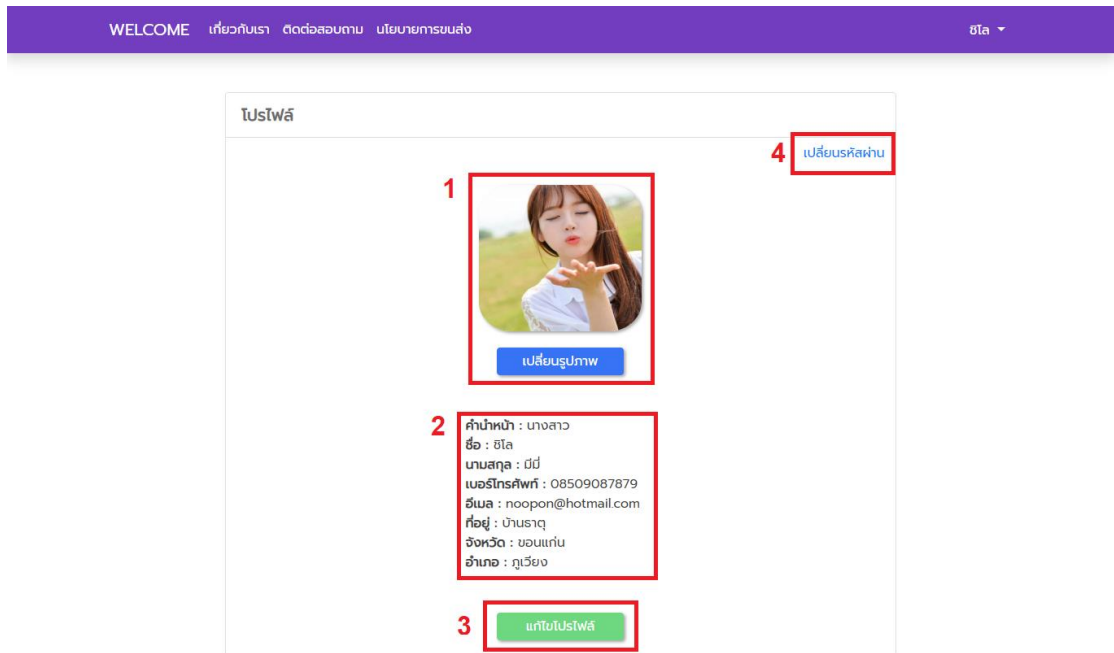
WELCOME เกี่ยวกับเรา ติดต่อสอบถาม นโยบายการขนส่ง

ซิโล

โปรไฟล์

4 เปลี่ยนรหัสผ่าน

1

เปลี่ยนรูปภาพ

2

คำนำหน้า : นางสาว
ชื่อ : ซิโล
นามสกุล : มีมี่
เบอร์โทรศัพท์ : 08509087879
อีเมล : noopon@hotmail.com
ที่อยู่ : บ้านธาตุ
จังหวัด : ขอนแก่น
อำเภอ : ภูเวียง

3 แก้ไขโปรไฟล์